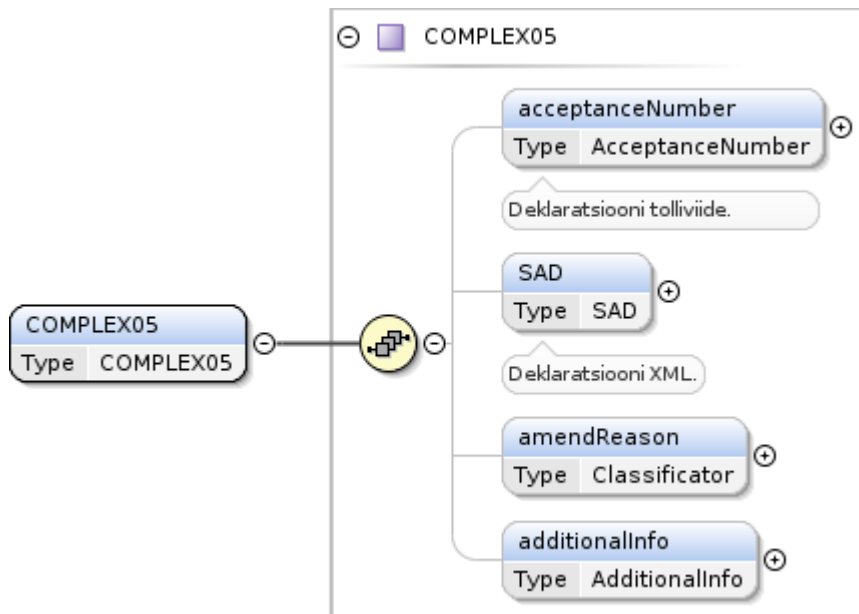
COMPLEX05

COMPLEX05
Type COMPLEX05

acceptanceNumber
Type AcceptanceNumber

Deklaratsiooni tolliviide.

SAD
Type SAD

Deklaratsiooni XML.

amendReason
Type Classificator

additionalInfo
Type AdditionalInfo